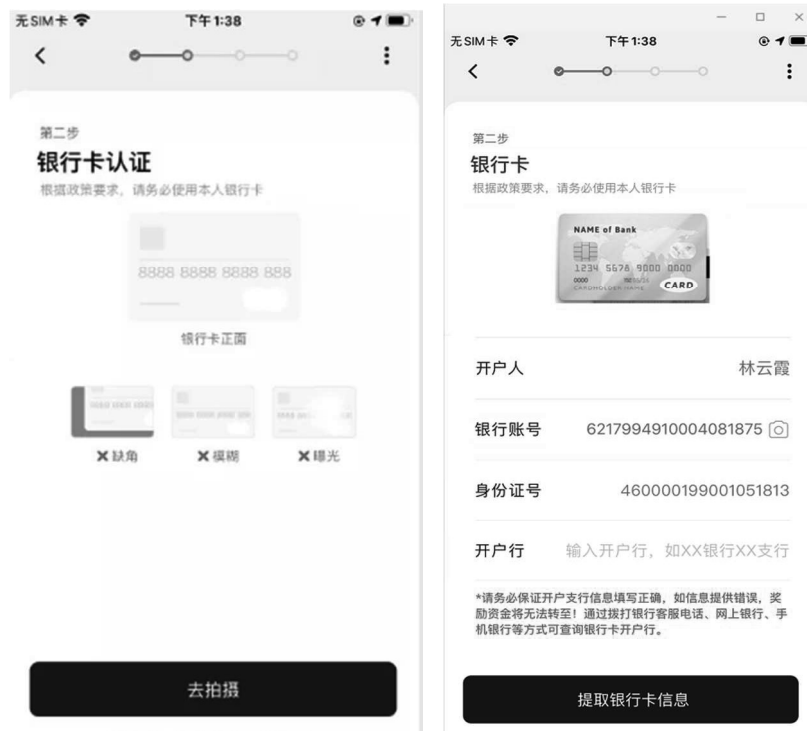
无SIM卡 下午1:38

<

⋮

第二步

银行卡认证

根据政策要求，请务必使用本人银行卡

8888 8888 8888 888

银行卡正面

✕缺角 ✕模糊 ✕曝光

去拍摄

无SIM卡 下午1:38

<

⋮

第二步

银行卡

根据政策要求，请务必使用本人银行卡

NAME of Bank
1234 5678 9000 0000
CARD

| 开户人 | 林云霞 |
|---|---|
| 银行账号 | 6217994910004081875 |
| 身份证号 | 460000199001051813 |
| 开户行 | 输入开户行，如XX银行XX支行 |

*请务必保证开户支行信息填写正确，如信息提供错误，奖励资金将无法转至！通过拨打银行客服电话、网上银行、手机银行等方式可查询银行卡开户行。

提取银行卡信息